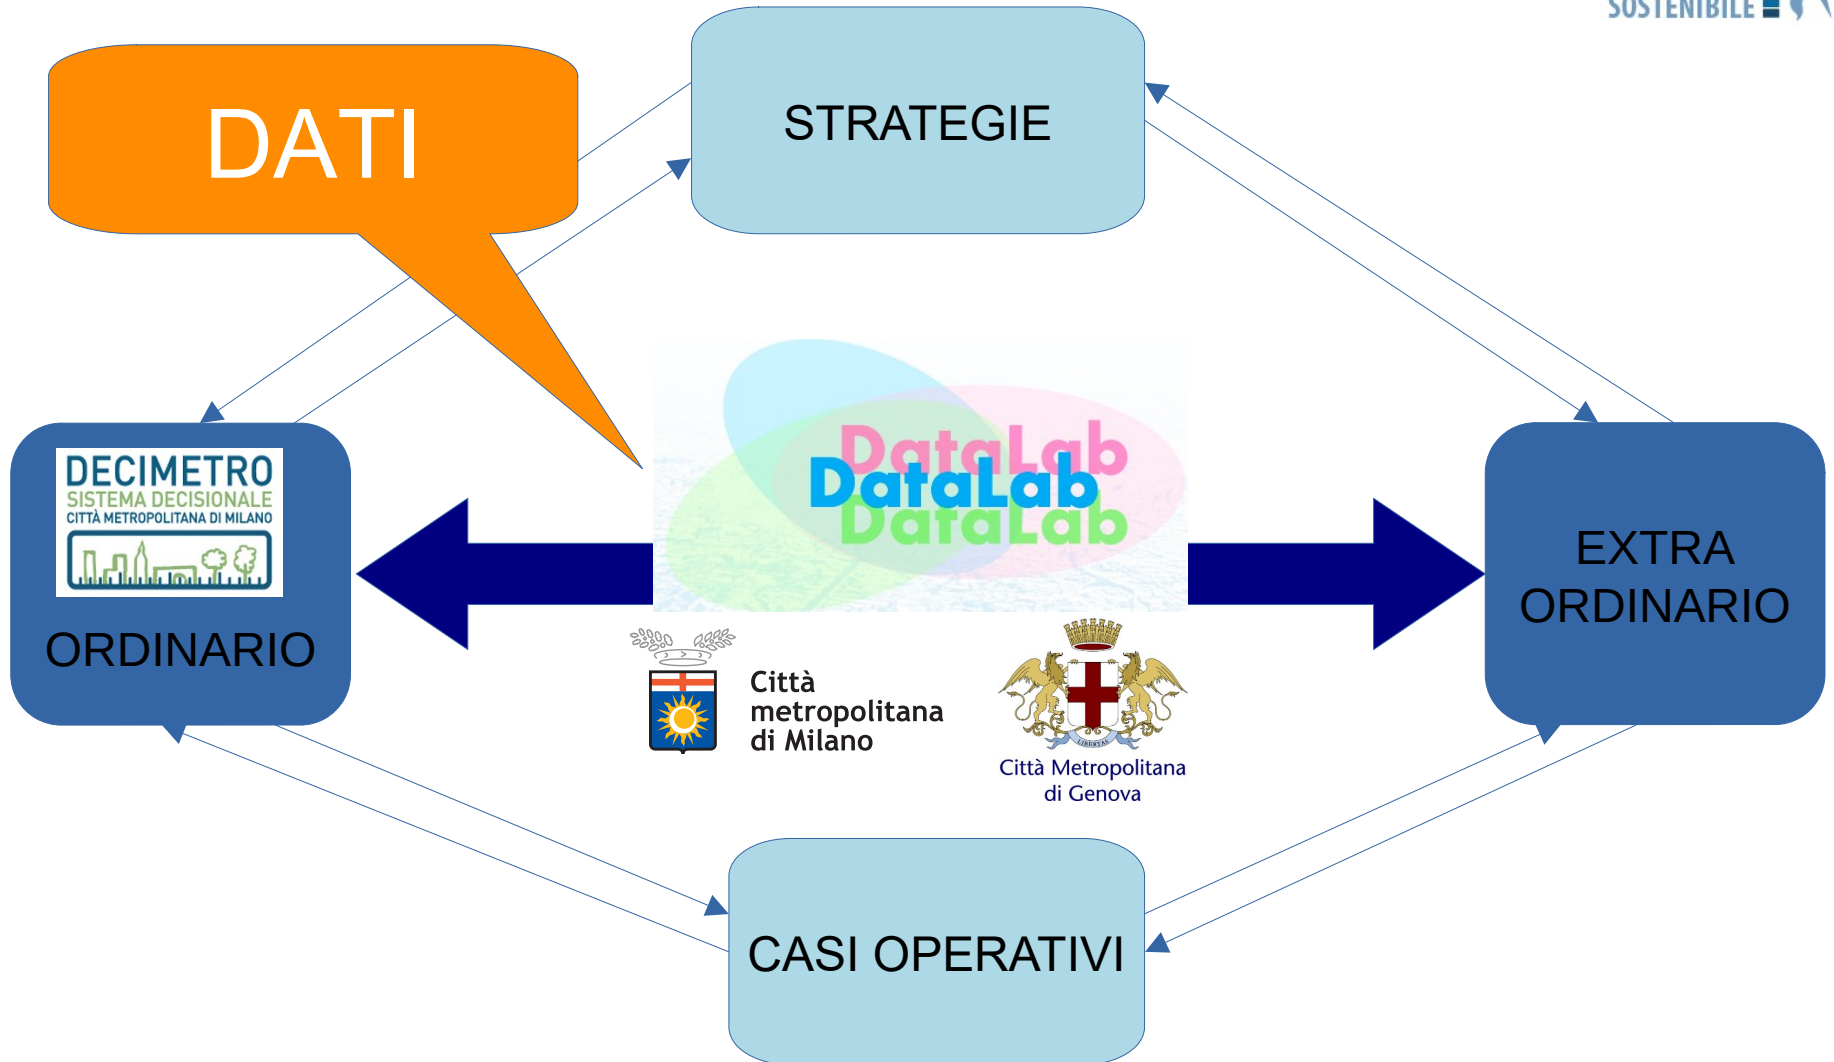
SOSTENIBILE

DATI

STRATEGIE

DECIMETRO
SISTEMA DECISIONALE
CITTÀ METROPOLITANA DI MILANO

ORDINARIO

DataLab
DataLab
DataLab

EXTRA ORDINARIO

Città metropolitana di Milano

LIBERTAS

Città Metropolitana di Genova

CASI OPERATIVI